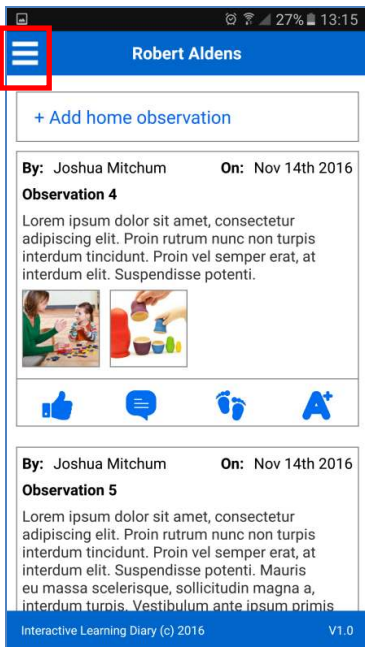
27% 13:15

Robert Aldens

+ Add home observation

By: Joshua Mitchum On: Nov 14th 2016

Observation 4

Lorem ipsum dolor sit amet, consectetur adipiscing elit. Proin rutrum nunc non turpis interdum tincidunt. Proin vel semper erat, at interdum elit. Suspendisse potenti.

By: Joshua Mitchum On: Nov 14th 2016

Observation 5

Lorem ipsum dolor sit amet, consectetur adipiscing elit. Proin rutrum nunc non turpis interdum tincidunt. Proin vel semper erat, at interdum elit. Suspendisse potenti. Mauris eu massa scelerisque, sollicitudin magna a, interdum turpis. Vestibulum ante ipsum primis

Interactive Learning Diary (c) 2016 V1.0